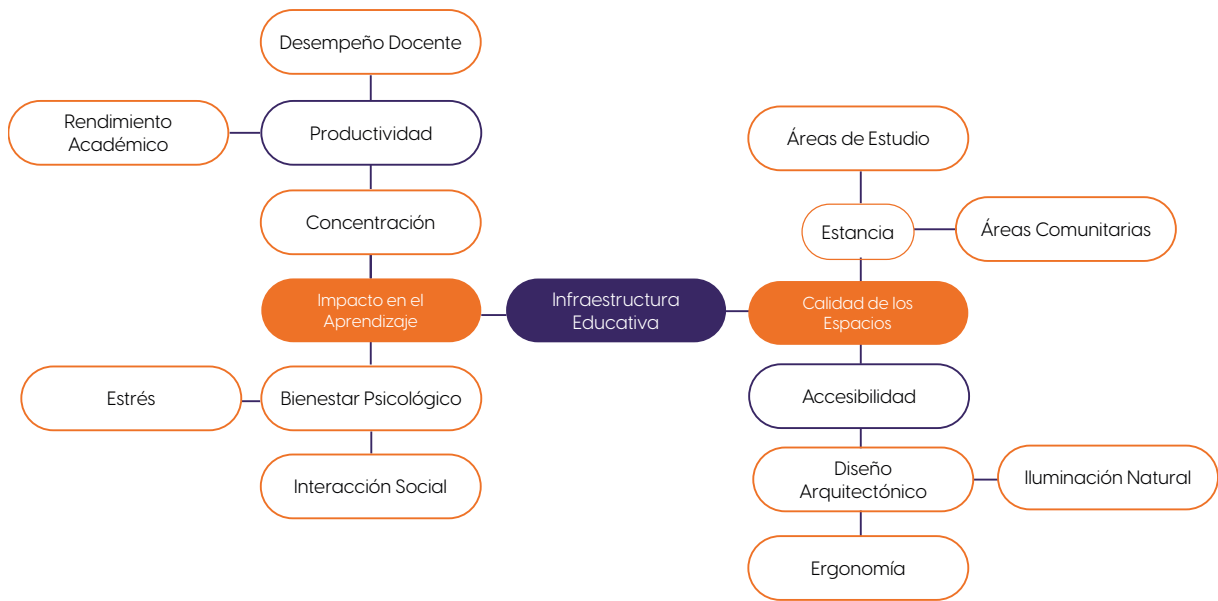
Infraestructura Educativa

Impacto en el Aprendizaje

Desempeño Docente

Productividad

Rendimiento Académico

Concentración

Bienestar Psicológico

Estrés

Interacción Social

Calidad de los Espacios

Áreas de Estudio

Estancia

Áreas Comunitarias

Accesibilidad

Diseño Arquitectónico

Iluminación Natural

Ergonomía